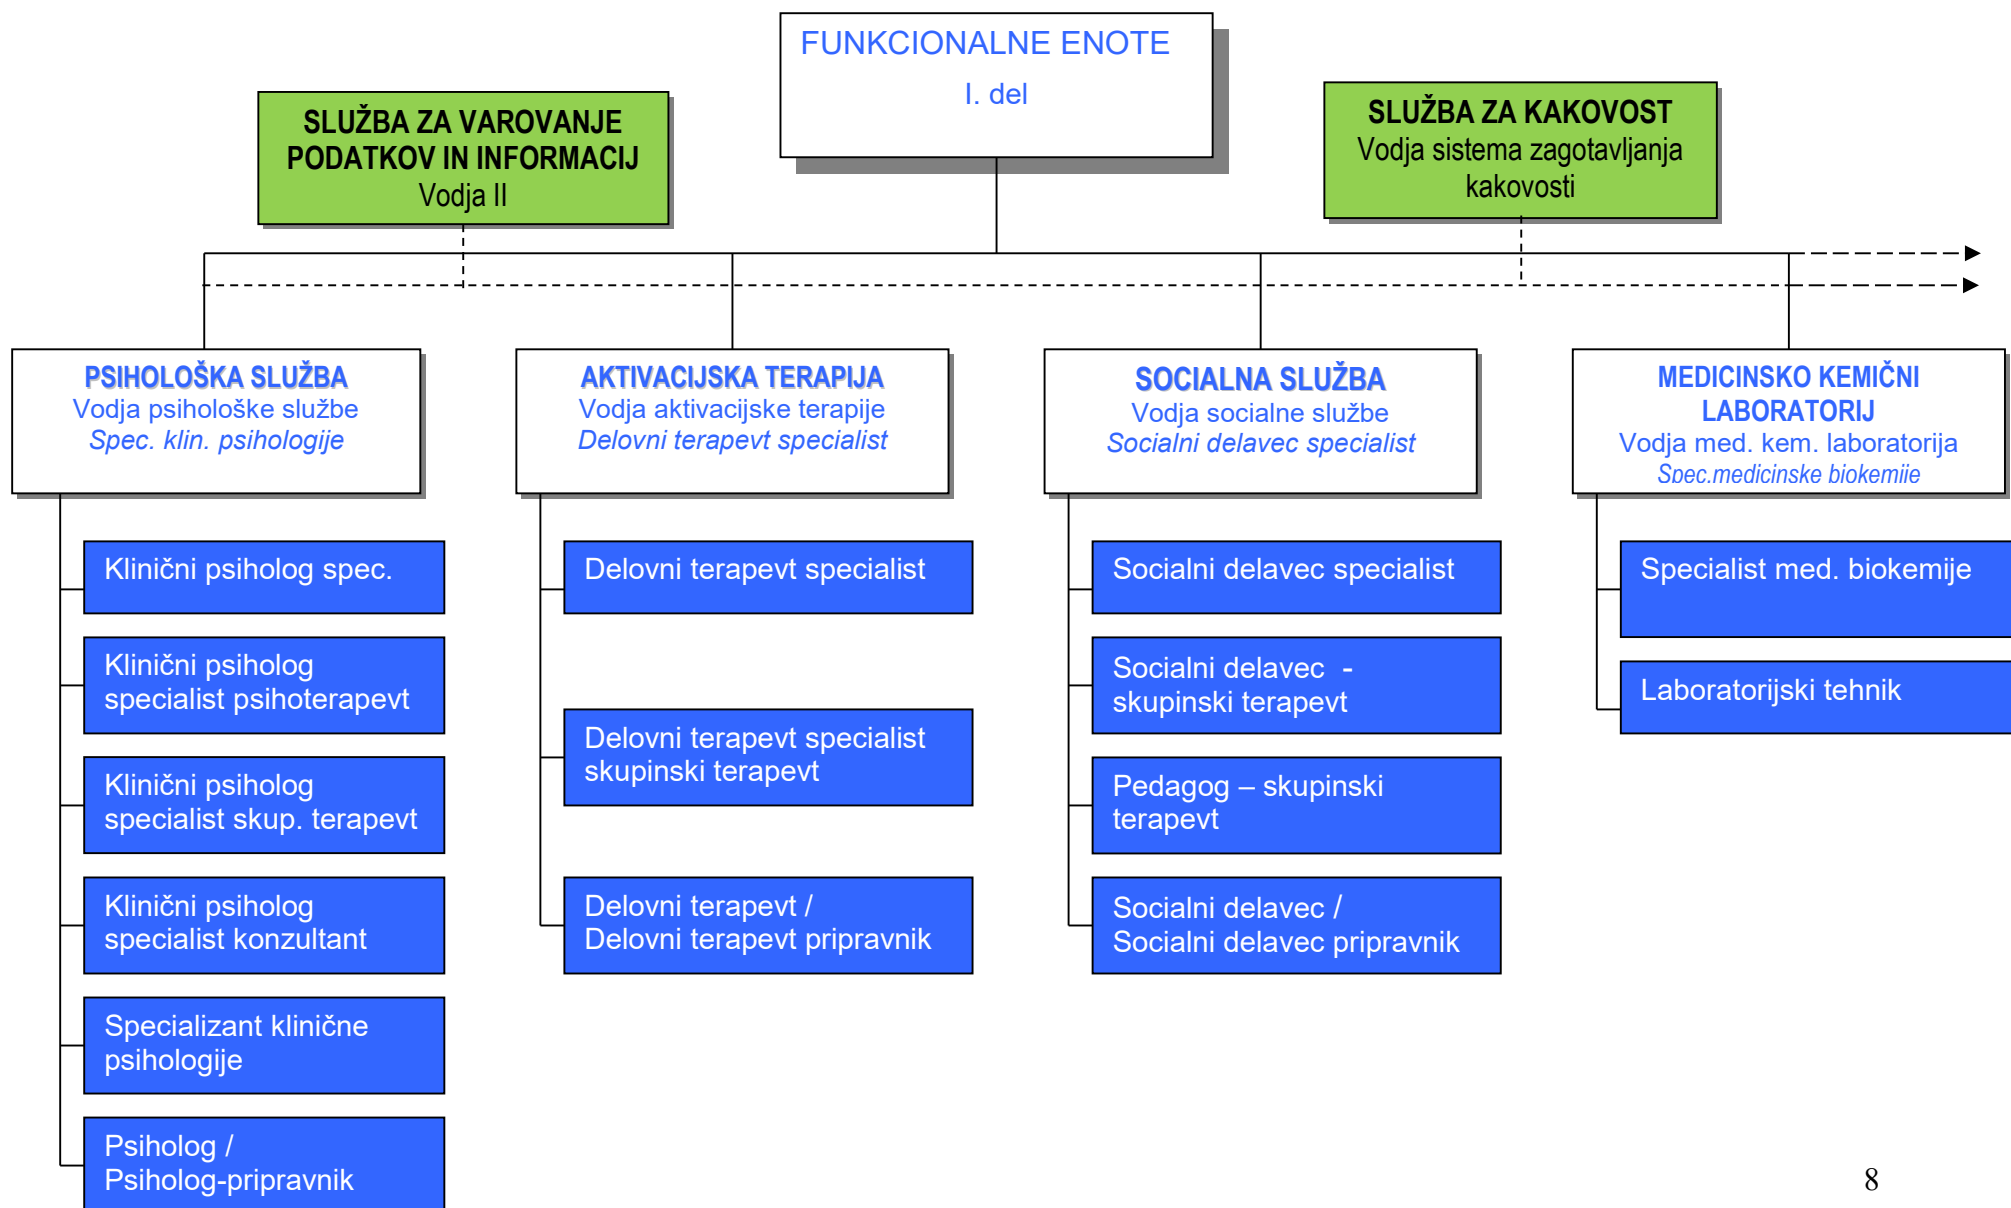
FUNKCIONALNE ENOTE
I. del

SLUŽBA ZA VAROVANJE PODATKOV IN INFORMACIJ
Vodja II

SLUŽBA ZA KAKOVOST
Vodja sistema zagotavljanja kakovosti

PSIHOLOŠKA SLUŽBA
Vodja psihološke službe
Spec. klin. psihologije

Klinični psiholog spec.

Klinični psiholog specialist psihoterapevt

Klinični psiholog specialist skup. terapevt

Klinični psiholog specialist konzultant

Specializant klinične psihologije

Psiholog / Psiholog-pripravnik

AKTIVACIJSKA TERAPIJA
Vodja aktivacijske terapije
Delovni terapevt specialist

Delovni terapevt specialist

Delovni terapevt specialist skupinski terapevt

Delovni terapevt / Delovni terapevt pripravnik

SOCIALNA SLUŽBA
Vodja socialne službe
Socialni delavec specialist

Socialni delavec specialist

Socialni delavec - skupinski terapevt

Pedagog – skupinski terapevt

Socialni delavec / Socialni delavec pripravnik

MEDICINSKO KEMIČNI LABORATORIJ
Vodja med. kem. laboratorija
Spec.medicinske biokemije

Specialist med. biokemije

Laboratorijski tehnik

8